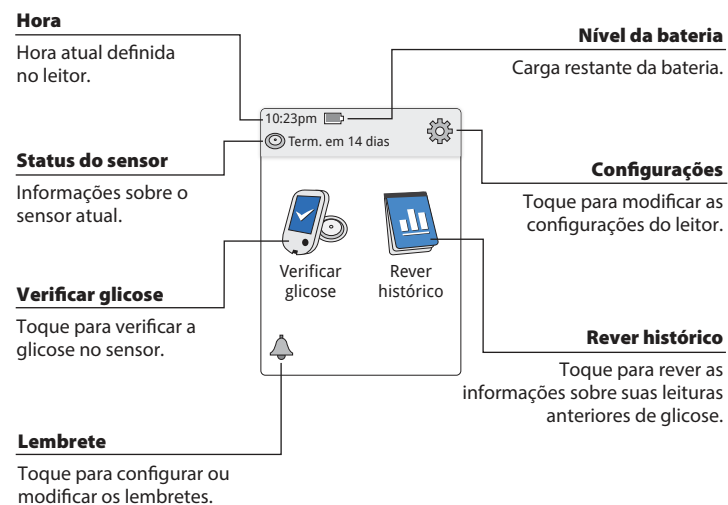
Hora

Hora atual definida no leitor.

Nível da bateria

Carga restante da bateria.

10:23pm

Term. em 14 dias

Status do sensor

Informações sobre o sensor atual.

Configurações

Toque para modificar as configurações do leitor.

Verificar glicose

Rever histórico

Verificar glicose

Toque para verificar a glicose no sensor.

Rever histórico

Toque para rever as informações sobre suas leituras anteriores de glicose.

Lembrete

Toque para configurar ou modificar os lembretes.